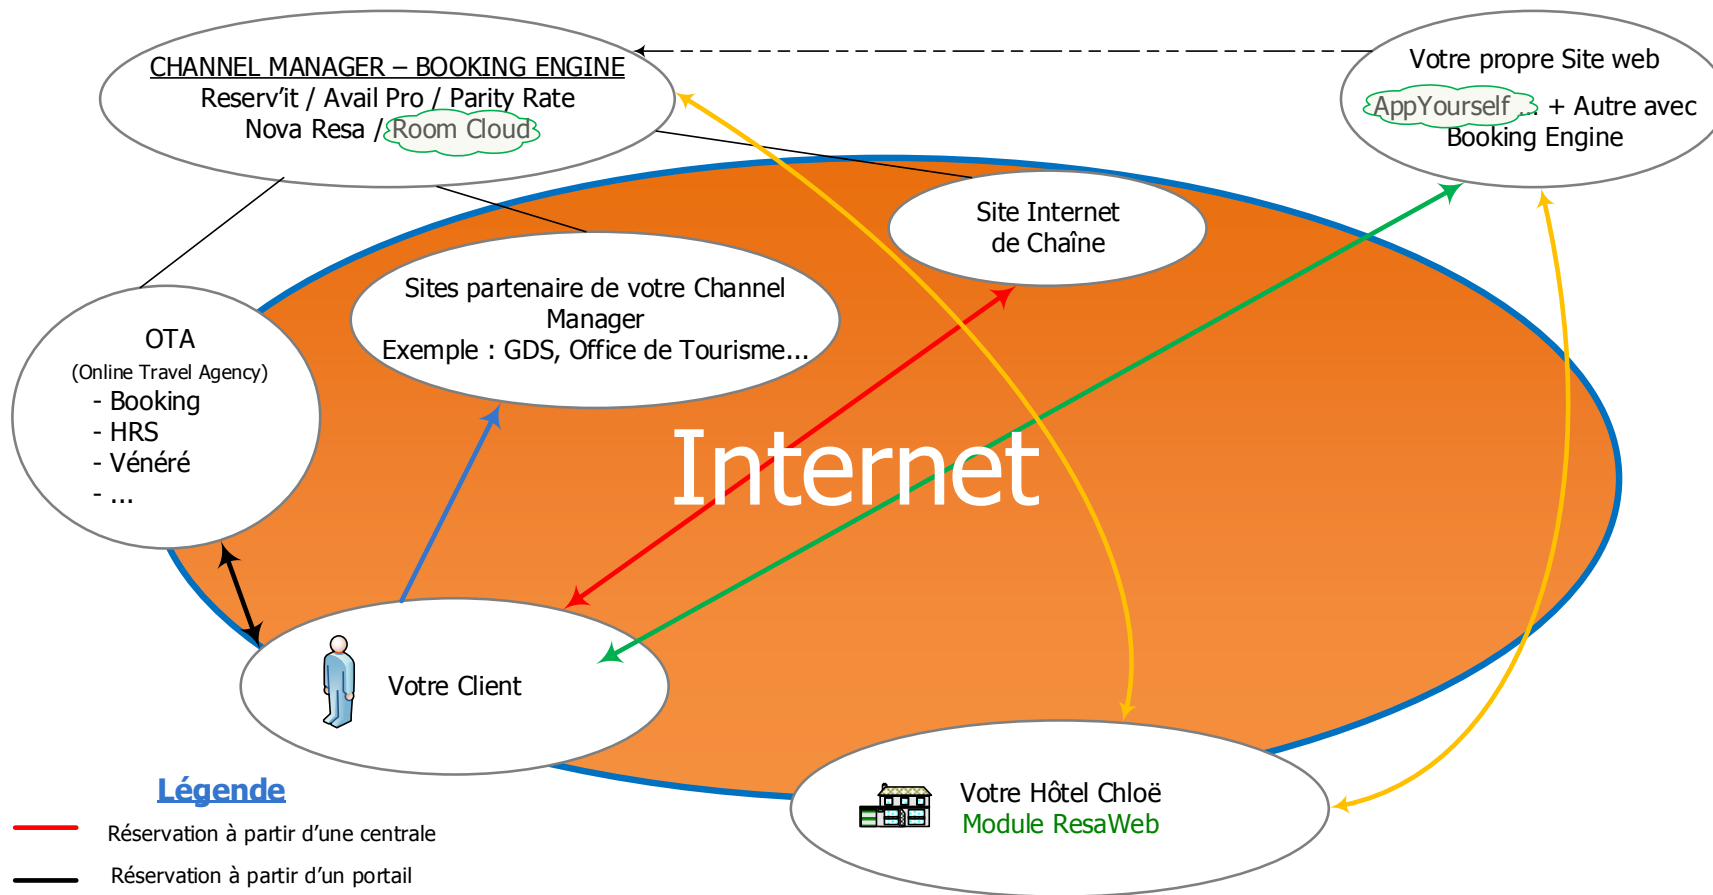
CHANNEL MANAGER – BOOKING ENGINE
Reserv'it / Avail Pro / Parity Rate
Nova Resa / Room Cloud

Votre propre Site web
AppYourself ... + Autre avec Booking Engine

Site Internet de Chaîne

Sites partenaire de votre Channel Manager
Exemple : GDS, Office de Tourisme...

OTA
(Online Travel Agency)
- Booking
- HRS
- Vénéré
- ...

Internet

Votre Client

Votre Hôtel Chloë
Module ResaWeb

Légende
Réservation à partir d'une centrale
Réservation à partir d'un portail